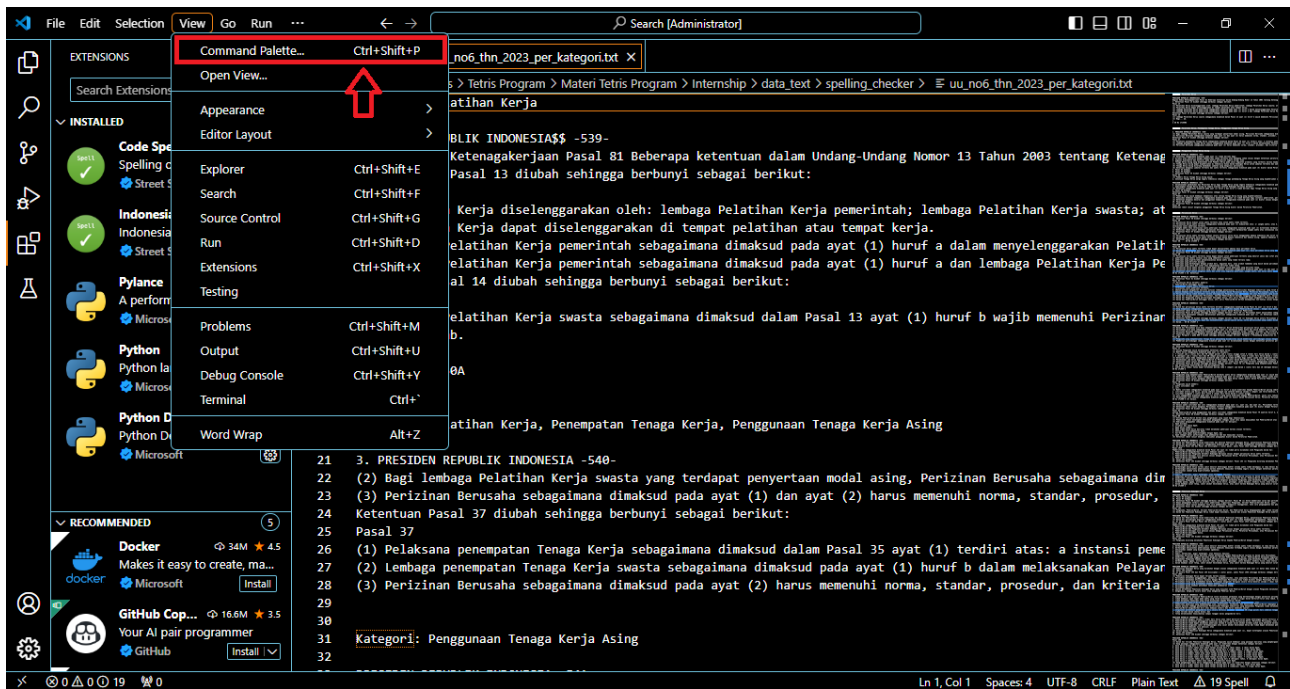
File Edit Selection View Go Run ···

Search [Administrator]

EXTENSIONS

Search Extensions

INSTALLED

Code Spe
Spelling c
Street S

Indonesia
Indonesia
Street S

Pylance
A perform
Microso

Python
Python la
Microso

Python D
Python Do
Microsoft

RECOMMENDED 5

Docker 34M ★ 4.5
Makes it easy to create, ma...
Microsoft Install

GitHub Cop... 16.6M ★ 3.5
Your AI pair programmer
GitHub Install

Command Palette... Ctrl+Shift+P
Open View...
Appearance
Editor Layout
Explorer Ctrl+Shift+E
Search Ctrl+Shift+F
Source Control Ctrl+Shift+G
Run Ctrl+Shift+D
Extensions Ctrl+Shift+X
Testing
Problems Ctrl+Shift+M
Output Ctrl+Shift+U
Debug Console Ctrl+Shift+Y
Terminal Ctrl+`
Word Wrap Alt+Z

uu_no6_thn_2023_per_kategori.txt

s > Tetris Program > Materi Tetris Program > Internship > data_text > spelling_checker > uu_no6_thn_2023_per_kategori.txt

atihan Kerja

BLIK INDONESIA$$ -539-
Ketenagakerjaan Pasal 81 Beberapa ketentuan dalam Undang-Undang Nomor 13 Tahun 2003 tentang Ketenag
Pasal 13 diubah sehingga berbunyi sebagai berikut:

Kerja diselenggarakan oleh: lembaga Pelatihan Kerja pemerintah; lembaga Pelatihan Kerja swasta; at
Kerja dapat diselenggarakan di tempat pelatihan atau tempat kerja.
elatihan Kerja pemerintah sebagaimana dimaksud pada ayat (1) huruf a dalam menyelenggarakan Pelatih
elatihan Kerja pemerintah sebagaimana dimaksud pada ayat (1) huruf a dan lembaga Pelatihan Kerja Pe
al 14 diubah sehingga berbunyi sebagai berikut:

elatihan Kerja swasta sebagaimana dimaksud dalam Pasal 13 ayat (1) huruf b wajib memenuhi Perizinar
b.

0A

atihan Kerja, Penempatan Tenaga Kerja, Penggunaan Tenaga Kerja Asing

21 3. PRESIDEN REPUBLIK INDONESIA -540-
22 (2) Bagi lembaga Pelatihan Kerja swasta yang terdapat penyertaan modal asing, Perizinan Berusaha sebagaimana dim
23 (3) Perizinan Berusaha sebagaimana dimaksud pada ayat (1) dan ayat (2) harus memenuhi norma, standar, prosedur,
24 Ketentuan Pasal 37 diubah sehingga berbunyi sebagai berikut:
25 Pasal 37
26 (1) Pelaksana penempatan Tenaga Kerja sebagaimana dimaksud dalam Pasal 35 ayat (1) terdiri atas: a instansi peme
27 (2) Lembaga penempatan Tenaga Kerja swasta sebagaimana dimaksud pada ayat (1) huruf b dalam melaksanakan Pelayar
28 (3) Perizinan Berusaha sebagaimana dimaksud pada ayat (2) harus memenuhi norma, standar, prosedur, dan kriteria
29
30
31 Kategori: Penggunaan Tenaga Kerja Asing
32

⊗ 0 ⚠ 0 ⓘ 19 ⚲0 Ln 1, Col 1 Spaces: 4 UTF-8 CRLF Plain Text ⚠ 19 Spell